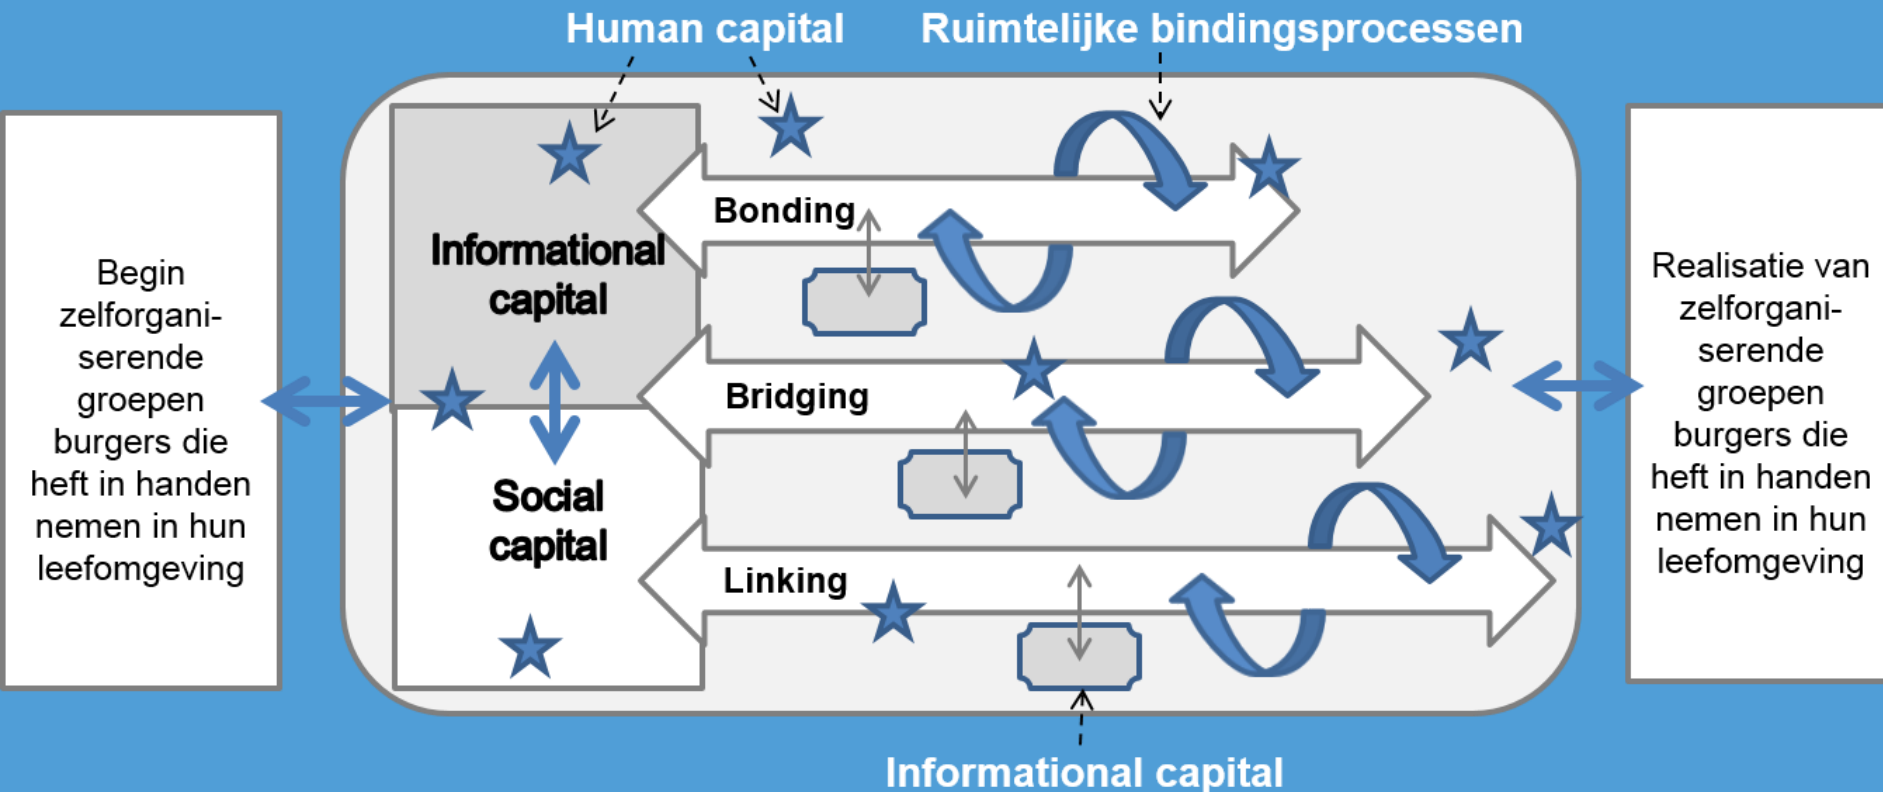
Human capital

Ruimtelijke bindingsprocessen

Begin zelforganiserende groepen burgers die heft in handen nemen in hun leefomgeving

Informational capital

Social capital

Bonding

Bridging

Linking

Realisatie van zelforganiserende groepen burgers die heft in handen nemen in hun leefomgeving

Informational capital